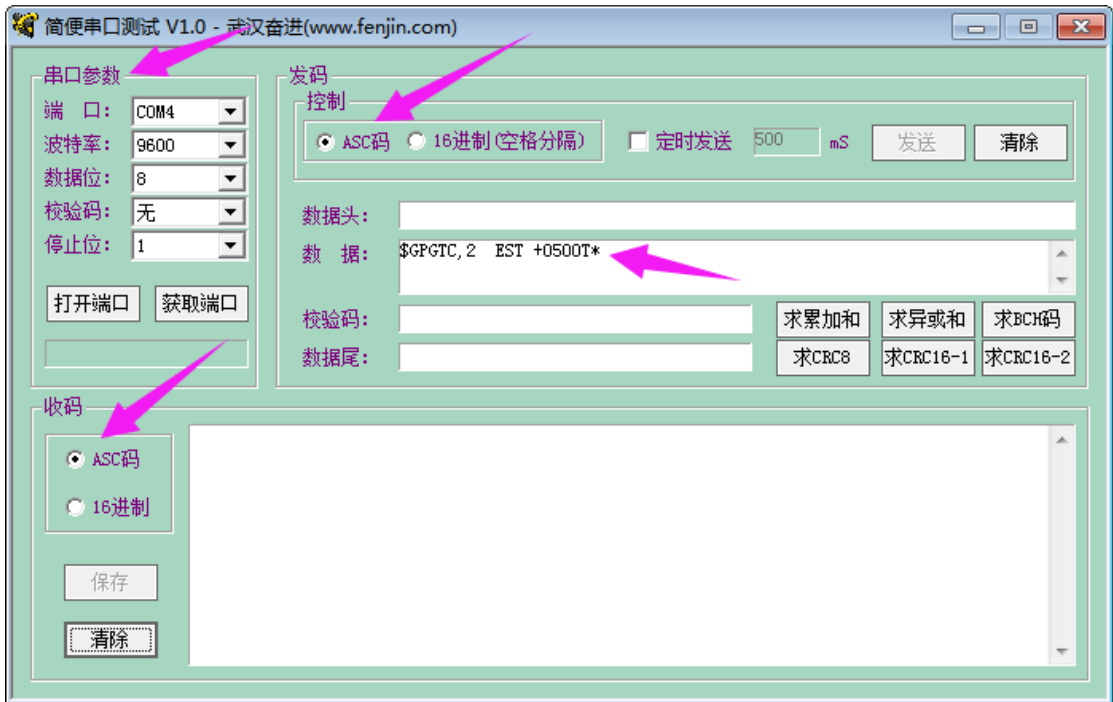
简便串口测试 V1.0 - 武汉奋进(www.fenjin.com)

串口参数
端 口: COM4
波特率: 9600
数据位: 8
校验码: 无
停止位: 1
打开端口
获取端口

发码
控制
ASC码
16进制(空格分隔)
定时发送
500
mS
发送
清除

数据头:
数 据: $GPGTC,2 EST +0500T*
校验码:
数据尾:
求累加和
求异或和
求BCH码
求CRC8
求CRC16-1
求CRC16-2

收码
ASC码
16进制
保存
清除